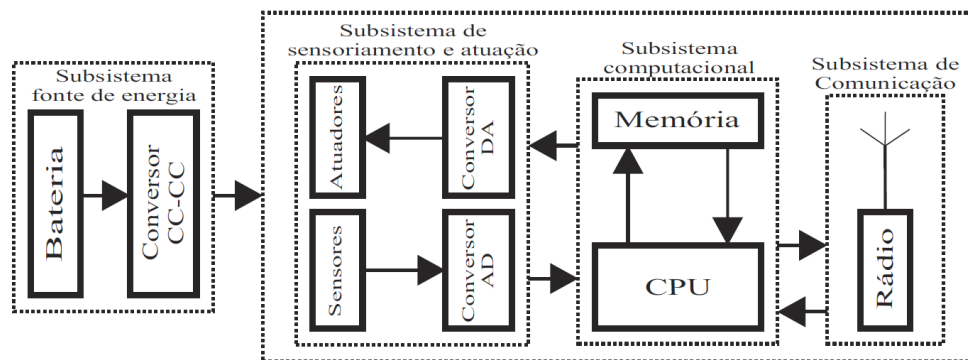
Subsistema fonte de energia

Bateria

Conversor CC-CC

Subsistema de sensoriamento e atuação

Atuadores

Conversor DA

Sensores

Conversor AD

Subsistema computacional

Memória

CPU

Subsistema de Comunicação

Rádio